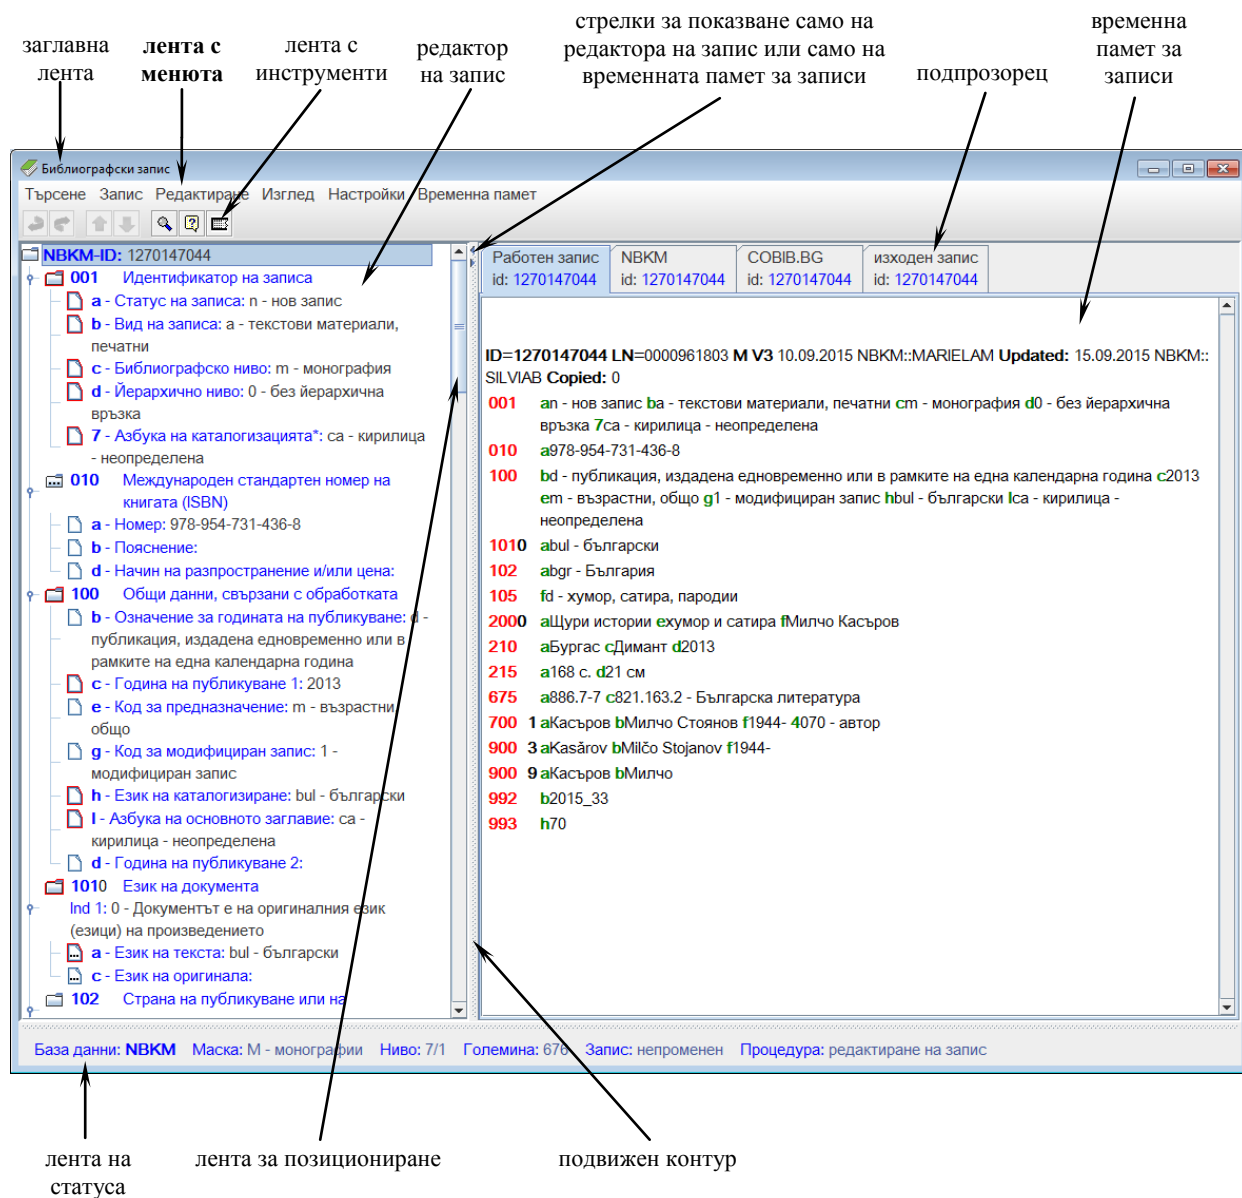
заглавна лента

лента с менюта

лента с инструменти

редактор на запис

стрелки за показване само на редактора на запис или само на временната памет за записи

подпрозорец

временна памет за записи

Библиографски запис

Търсене Запис Редактиране Изглед Настройки Временна памет

NBKM-ID: 1270147044
001 Идентификатор на записа
a - Статус на записа: n - нов запис
b - Вид на записа: a - текстови материали, печатни
c - Библиографско ниво: m - монография
d - Йерархично ниво: 0 - без йерархична връзка
7 - Азбука на каталогизацията*: ca - кирилица - неопределена
010 Международен стандартен номер на книгата (ISBN)
a - Номер: 978-954-731-436-8
b - Пояснение:
d - Начин на разпространение и/или цена:
100 Общи данни, свързани с обработката
b - Означение за годината на публикуване: d - публикация, издадена едновременно или в рамките на една календарна година
c - Година на публикуване 1: 2013
e - Код за предназначение: m - възрастни общо
g - Код за модифициран запис: 1 - модифициран запис
h - Език на каталогизиране: bul - български
l - Азбука на основното заглавие: ca - кирилица - неопределена
d - Година на публикуване 2:
1010 Език на документа
Ind 1: 0 - Документът е на оригиналния език (езици) на произведението
a - Език на текста: bul - български
c - Език на оригинала:
102 Страна на публикуване или на

Работен запис id: 1270147044 | NBKM id: 1270147044 | COBIB.BG id: 1270147044 | изходен запис id: 1270147044

ID=1270147044 LN=0000961803 M V3 10.09.2015 NBKM::MARIELAM Updated: 15.09.2015 NBKM::SILVIAB Copied: 0
001 an - нов запис ba - текстови материали, печатни cm - монография d0 - без йерархична връзка 7ca - кирилица - неопределена
010 a978-954-731-436-8
100 bd - публикация, издадена едновременно или в рамките на една календарна година c2013 em - възрастни, общо g1 - модифициран запис hbul - български lca - кирилица - неопределена
1010 abul - български
102 abgr - България
105 fd - хумор, сатира, пародии
2000 aЩури истории eхумор и сатира fМилчо Касъров
210 aБургас cДимант d2013
215 a168 с. d21 см
675 a886.7-7 c821.163.2 - Българска литература
700 1 aКасъров bМилчо Стоянов f1944- 4070 - автор
900 3 aKasărov bMilčo Stojanov f1944-
900 9 aКасъров bМилчо
992 b2015_33
993 h70

База данни: NBKM Маска: M - монографии Ниво: 7/1 Големина: 676 Запис: непроменен Процедура: редактиране на запис

лента на статуса

лента за позициониране

подвижен контур